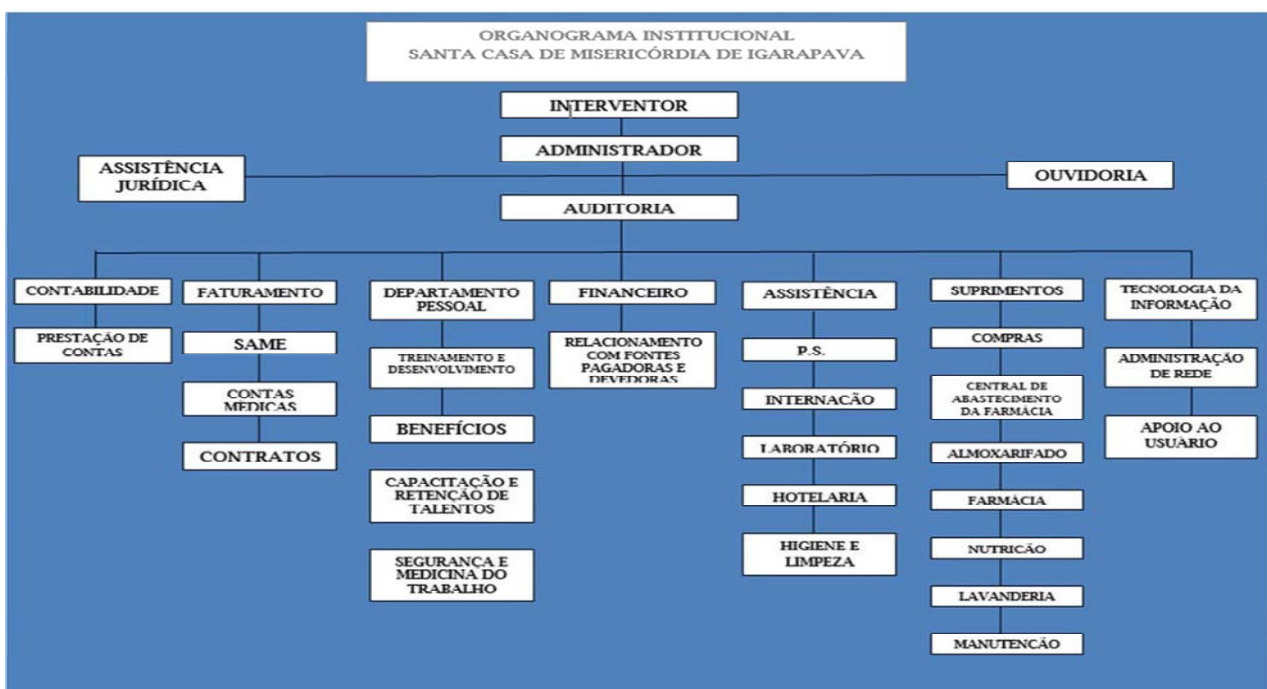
ORGANOGRAMA INSTITUCIONAL
SANTA CASA DE MISERICÓRDIA DE IGARAPAVA

INTERVENTOR

ADMINISTRADOR

ASSISTÊNCIA JURÍDICA

OUVIDORIA

AUDITORIA

CONTABILIDADE

PRESTAÇÃO DE CONTAS

FATURAMENTO

SAME

CONTAS MEDICAS

CONTRATOS

DEPARTAMENTO PESSOAL

TREINAMENTO E DESENVOLVIMENTO

BENEFÍCIOS

CAPACITAÇÃO E RETENÇÃO DE TALENTOS

SEGURANÇA E MEDICINA DO TRABALHO

FINANCEIRO

RELACIONAMENTO COM FONTES PAGADORAS E DEVEDORAS

ASSISTÊNCIA

P.S.

INTERNAÇÃO

LABORATÓRIO

HOTELARIA

HIGIENE E LIMPEZA

SUPRIMENTOS

COMPRAS

CENTRAL DE ABASTECIMENTO DA FARMÁCIA

ALMOXARIFADO

FARMÁCIA

NUTRIÇÃO

LAVANDERIA

MANUTENÇÃO

TECNOLOGIA DA INFORMAÇÃO

ADMINISTRAÇÃO DE REDE

APOIO AO USUÁRIO